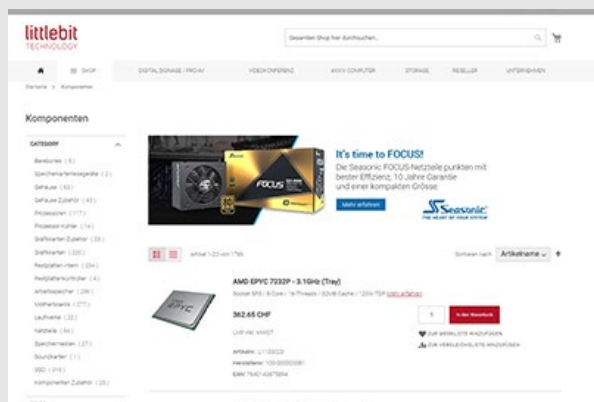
littlebit
TECHNOLOGY

Gesamten Shop hier durchsuchen...

SHOP | DIGITAL SIGNAGE / PROAV | VIDEOKONFERENZ | AV/KV COMPUTER | STORAGE | RESELLER | UNTERNEHMEN

Startseite > Komponenten

Komponenten

CATEGORY
Barebones (6)
Speicherkartenlesegeräte (2)
Gehäuse (63)
Gehäuse Zubehör (49)
Prozessoren (117)
Prozessor Kühler (14)
Grafikkarten Zubehör (30)
Grafikkarten (38)
Festplatten intern (234)
Festplattencontroller (4)
Arbeitsspeicher (26)
Motherboards (271)
Laufwerke (38)
Netzteile (54)
Speichermedien (27)
Soundkarten (1)
SSD (314)
Komponenten Zubehör (28)

It's time to FOCUS!
Die Seasonic FOCUS-Netzteile punkten mit bester Effizienz, 10 Jahre Garantie und einer kompakten Grösse
Mehr erfahren
Seasonic
THE HEART OF YOUR SYSTEM

Artikel 1-23 von 786
Sortieren nach Artikelname

AMD EPYC 7232P - 3.1GHz (Tray)
Socket SP3 / 8-Core / 16-Threads / 32MB Cache / 120W TDP Mehr erfahren
362.65 CHF
CHF inkl. MWST
1 In den Warenkorb
ZUR MERKLISTE HINZUFÜGEN
ZUR VERGLEICHSLISTE HINZUFÜGEN
Artikelnr.: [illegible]
Hersteller: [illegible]
EAN: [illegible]